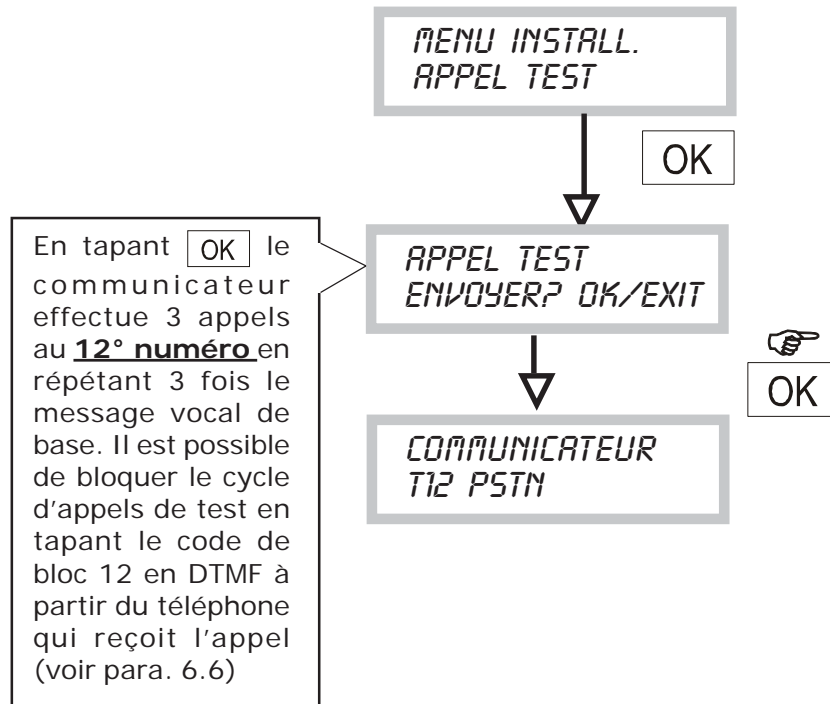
MENU INSTALL.
APPEL TEST

OK

En tapant OK le communicateur effectue 3 appels au **12° numéro** en répétant 3 fois le message vocal de base. Il est possible de bloquer le cycle d'appels de test en tapant le code de bloc 12 en DTMF à partir du téléphone qui reçoit l'appel (voir para. 6.6)

APPEL TEST
ENVOYER? OK/EXIT

OK

COMMUNICATEUR
T12 PSTN